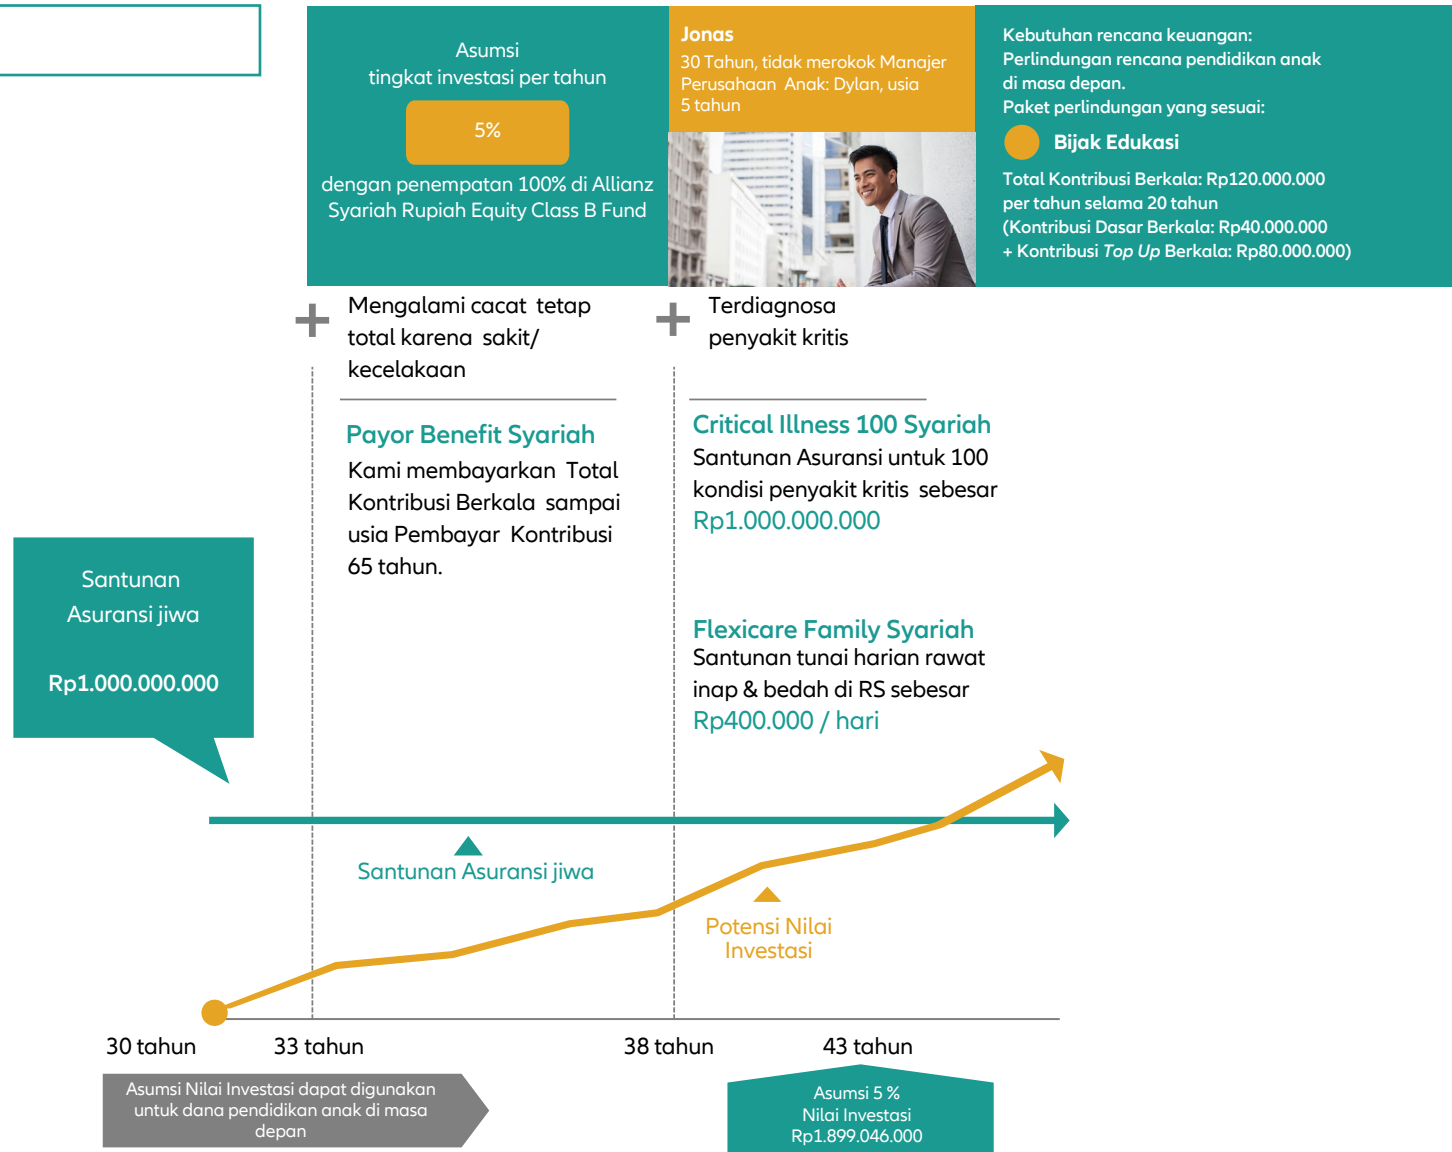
Asumsi
tingkat investasi per tahun

5%

dengan penempatan 100% di Allianz Syariah Rupiah Equity Class B Fund

Jonas
30 Tahun, tidak merokok Manajer Perusahaan Anak: Dylan, usia 5 tahun

Kebutuhan rencana keuangan:
Perlindungan rencana pendidikan anak di masa depan.
Paket perlindungan yang sesuai:

Bijak Edukasi

Total Kontribusi Berkala: Rp120.000.000 per tahun selama 20 tahun
(Kontribusi Dasar Berkala: Rp40.000.000 + Kontribusi *Top Up* Berkala: Rp80.000.000)

+ Mengalami cacat tetap total karena sakit/ kecelakaan

+ Terdiagnosa penyakit kritis

Payor Benefit Syariah
Kami membayarkan Total Kontribusi Berkala sampai usia Pembayar Kontribusi 65 tahun.

Critical Illness 100 Syariah
Santunan Asuransi untuk 100 kondisi penyakit kritis sebesar
Rp1.000.000.000

Santunan
Asuransi jiwa

Rp1.000.000.000

Flexicare Family Syariah
Santunan tunai harian rawat inap & bedah di RS sebesar
Rp400.000 / hari

Santunan Asuransi jiwa

Potensi Nilai Investasi

30 tahun
33 tahun
38 tahun
43 tahun

Asumsi Nilai Investasi dapat digunakan untuk dana pendidikan anak di masa depan

Asumsi 5 %
Nilai Investasi
Rp1.899.046.000